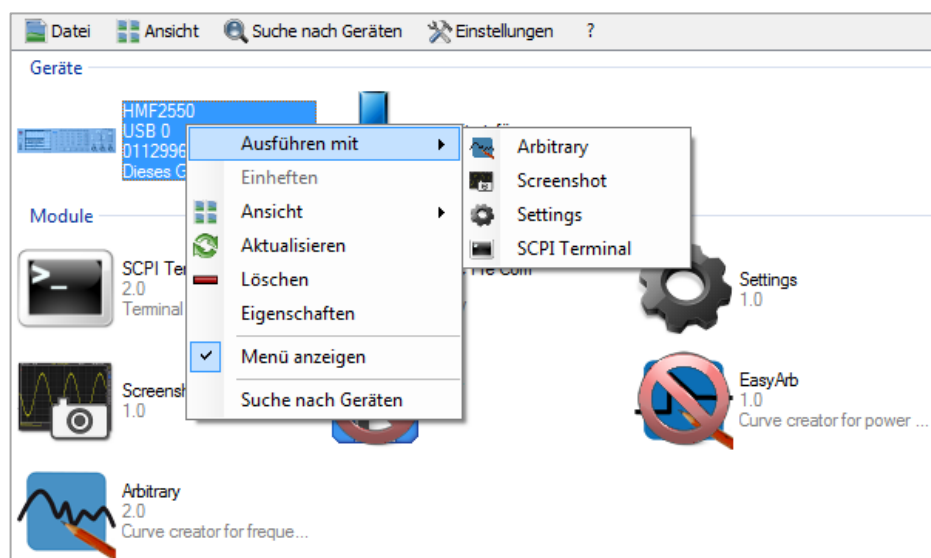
Datei Ansicht Suche nach Geräten Einstellungen ?

Geräte

HMF2550
USB 0
0112996
Dieses G

Ausführen mit
Einheften
Ansicht
Aktualisieren
Löschen
Eigenschaften
Menü anzeigen
Suche nach Geräten

Arbitrary
Screenshot
Settings
SCPI Terminal

Module

SCPI Ter
2.0
Terminal

File Com

Settings
1.0

Screensh
1.0

EasyArb
1.0
Curve creator for power ...

Arbitrary
2.0
Curve creator for freque...